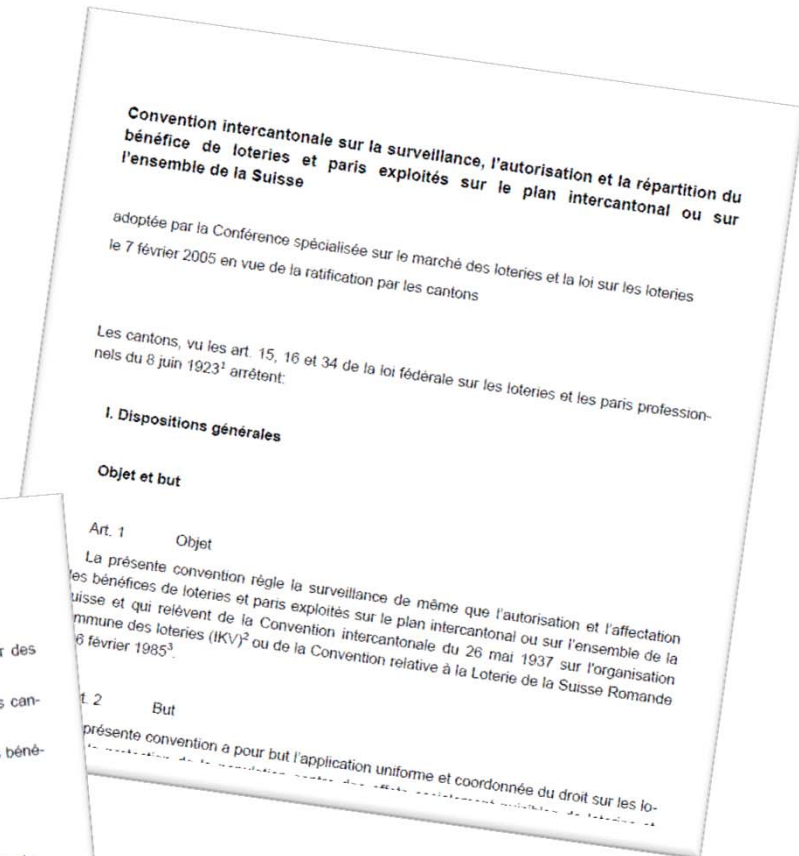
Convention intercantonale sur la surveillance, l'autorisation et la répartition du bénéfice de loteries et paris exploités sur le plan intercantonal ou sur l'ensemble de la Suisse

adoptée par la Conférence spécialisée sur le marché des loteries et la loi sur les loteries le 7 février 2005 en vue de la ratification par les cantons

Les cantons, vu les art. 15, 16 et 34 de la loi fédérale sur les loteries et les paris professionnels du 8 juin 1923¹ arrêtent:

I. Dispositions générales

Objet et but

Art. 1 Objet

La présente convention règle la surveillance de même que l'autorisation et l'affectation des bénéfices de loteries et paris exploités sur le plan intercantonal ou sur l'ensemble de la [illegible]uisse et qui relèvent de la Convention intercantonale du 26 mai 1937 sur l'organisation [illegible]mmune des loteries (IKV)² ou de la Convention relative à la Loterie de la Suisse Romande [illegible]6 février 1985³.

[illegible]t. 2 But

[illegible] présente convention a pour but l'application uniforme et coordonnée du droit sur les lo-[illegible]

r des

s can-

béné-